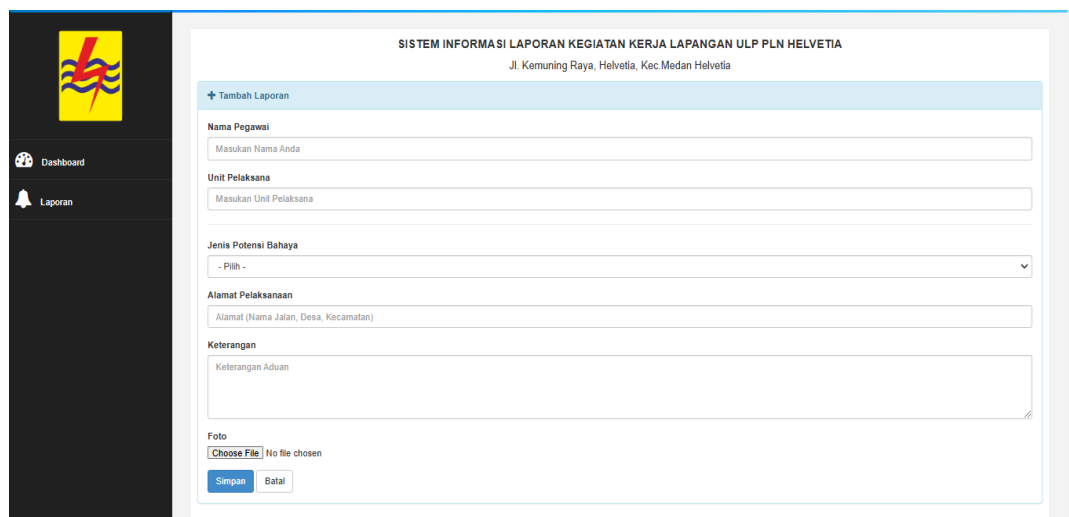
Dashboard

Laporan

SISTEM INFORMASI LAPORAN KEGIATAN KERJA LAPANGAN ULP PLN HELVETIA

Jl. Kemuning Raya, Helvetia, Kec.Medan Helvetia

+ Tambah Laporan

Nama Pegawai

Masukan Nama Anda

Unit Pelaksana

Masukan Unit Pelaksana

Jenis Potensi Bahaya

- Pilih -

Alamat Pelaksanaan

Alamat (Nama Jalan, Desa, Kecamatan)

Keterangan

Keterangan Aduan

Foto

Choose File No file chosen

Simpan Batal